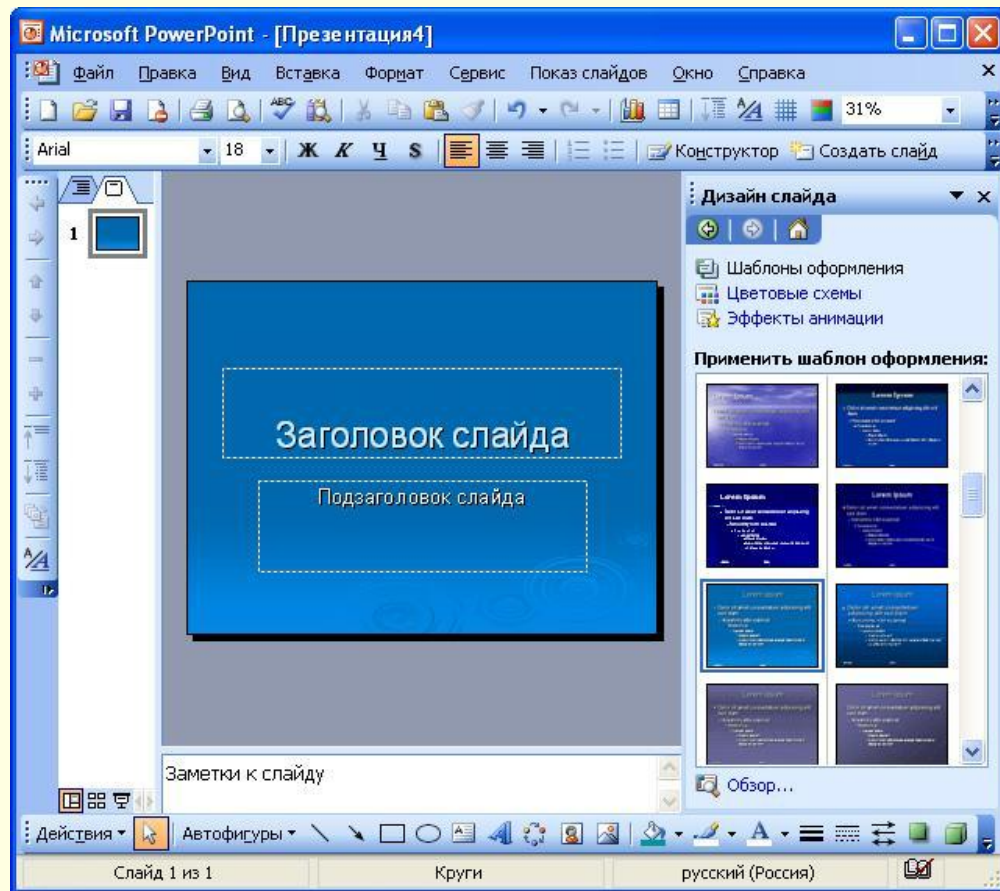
Microsoft PowerPoint - [Презентация4]

Файл Правка Вид Вставка Формат Сервис Показ слайдов Окно Справка

31%

Arial 18 Ж К Ч S Конструктор Создать слайд

1

Заголовок слайда

Подзаголовок слайда

Заметки к слайду

Дизайн слайда

Шаблоны оформления
Цветовые схемы
Эффекты анимации

Применить шаблон оформления:

Lorem Ipsum

Lorem Ipsum

Lorem Ipsum

Lorem Ipsum

Обзор...

Действия Автофигуры

Слайд 1 из 1 Круги русский (Россия)